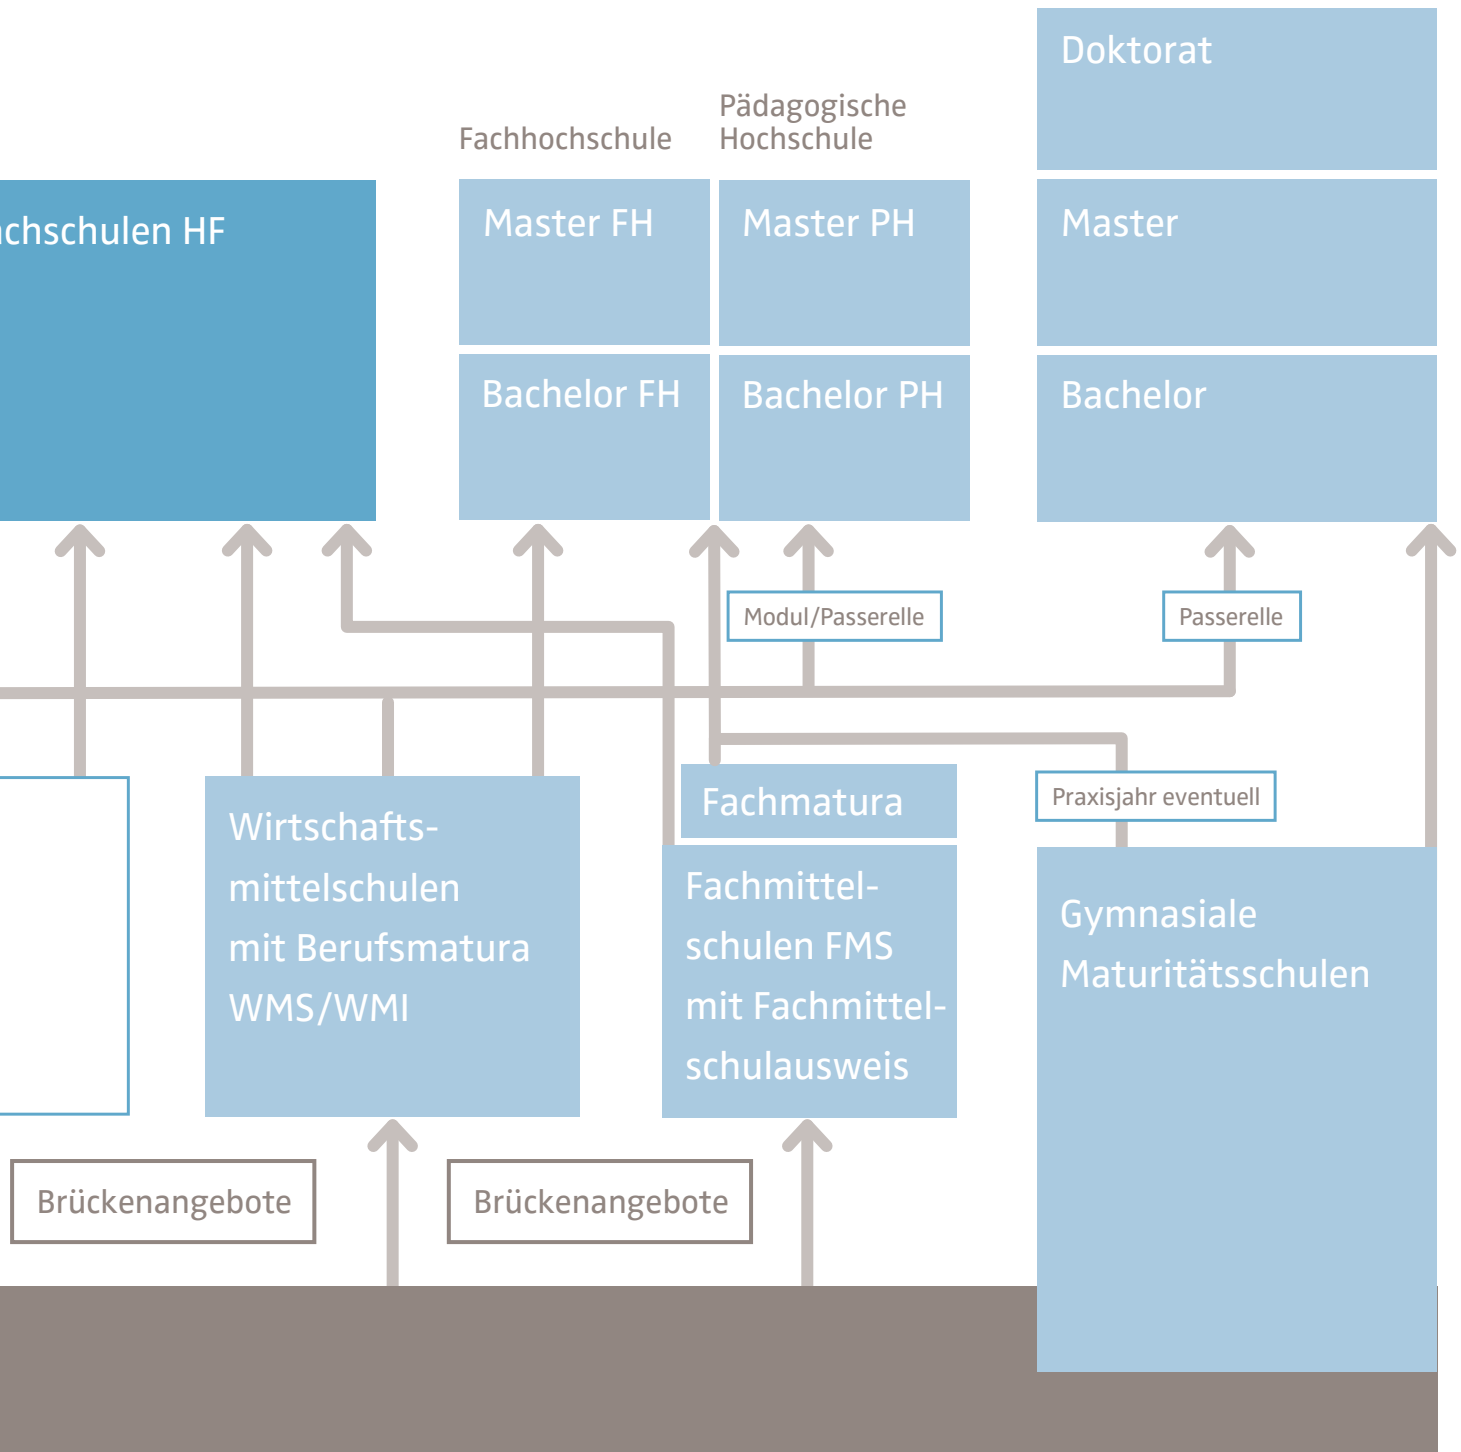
Doktorat

Fachhochschule

Pädagogische Hochschule

chschulen HF

Master FH

Master PH

Master

Bachelor FH

Bachelor PH

Bachelor

Modul/Passerelle

Passerelle

Fachmatura

Praxisjahr eventuell

Wirtschaftsmittelschulen mit Berufsmatura WMS/WMI

Fachmittelschulen FMS mit Fachmittelschulausweis

Gymnasiale Maturitätsschulen

Brückenangebote

Brückenangebote